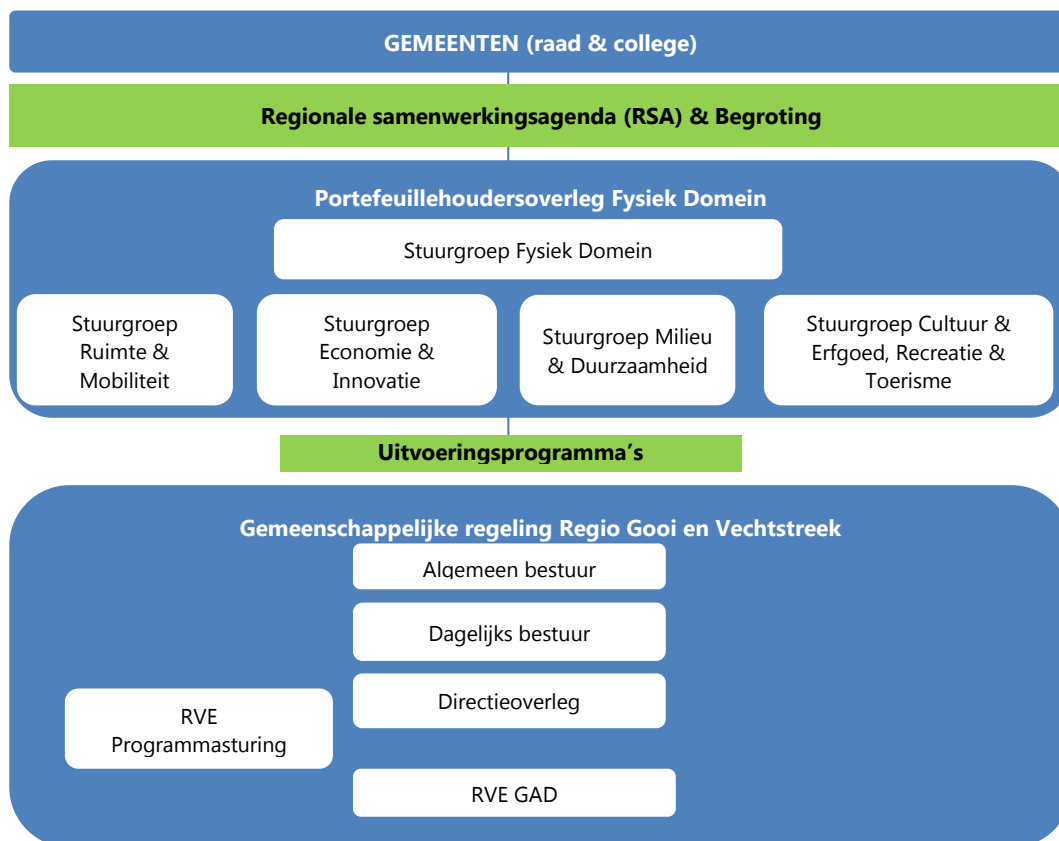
GEMEENTEN (raad & college)

Regionale samenwerkingsagenda (RSA) & Begroting

Portefeuillehoudersoverleg Fysiek Domein

Stuurgroep Fysiek Domein

Stuurgroep Ruimte & Mobiliteit

Stuurgroep Economie & Innovatie

Stuurgroep Milieu & Duurzaamheid

Stuurgroep Cultuur & Erfgoed, Recreatie & Toerisme

Uitvoeringsprogramma’s

Gemeenschappelijke regeling Regio Gooi en Vechtstreek

Algemeen bestuur

Dagelijks bestuur

Directieoverleg

RVE Programmasturing

RVE GAD